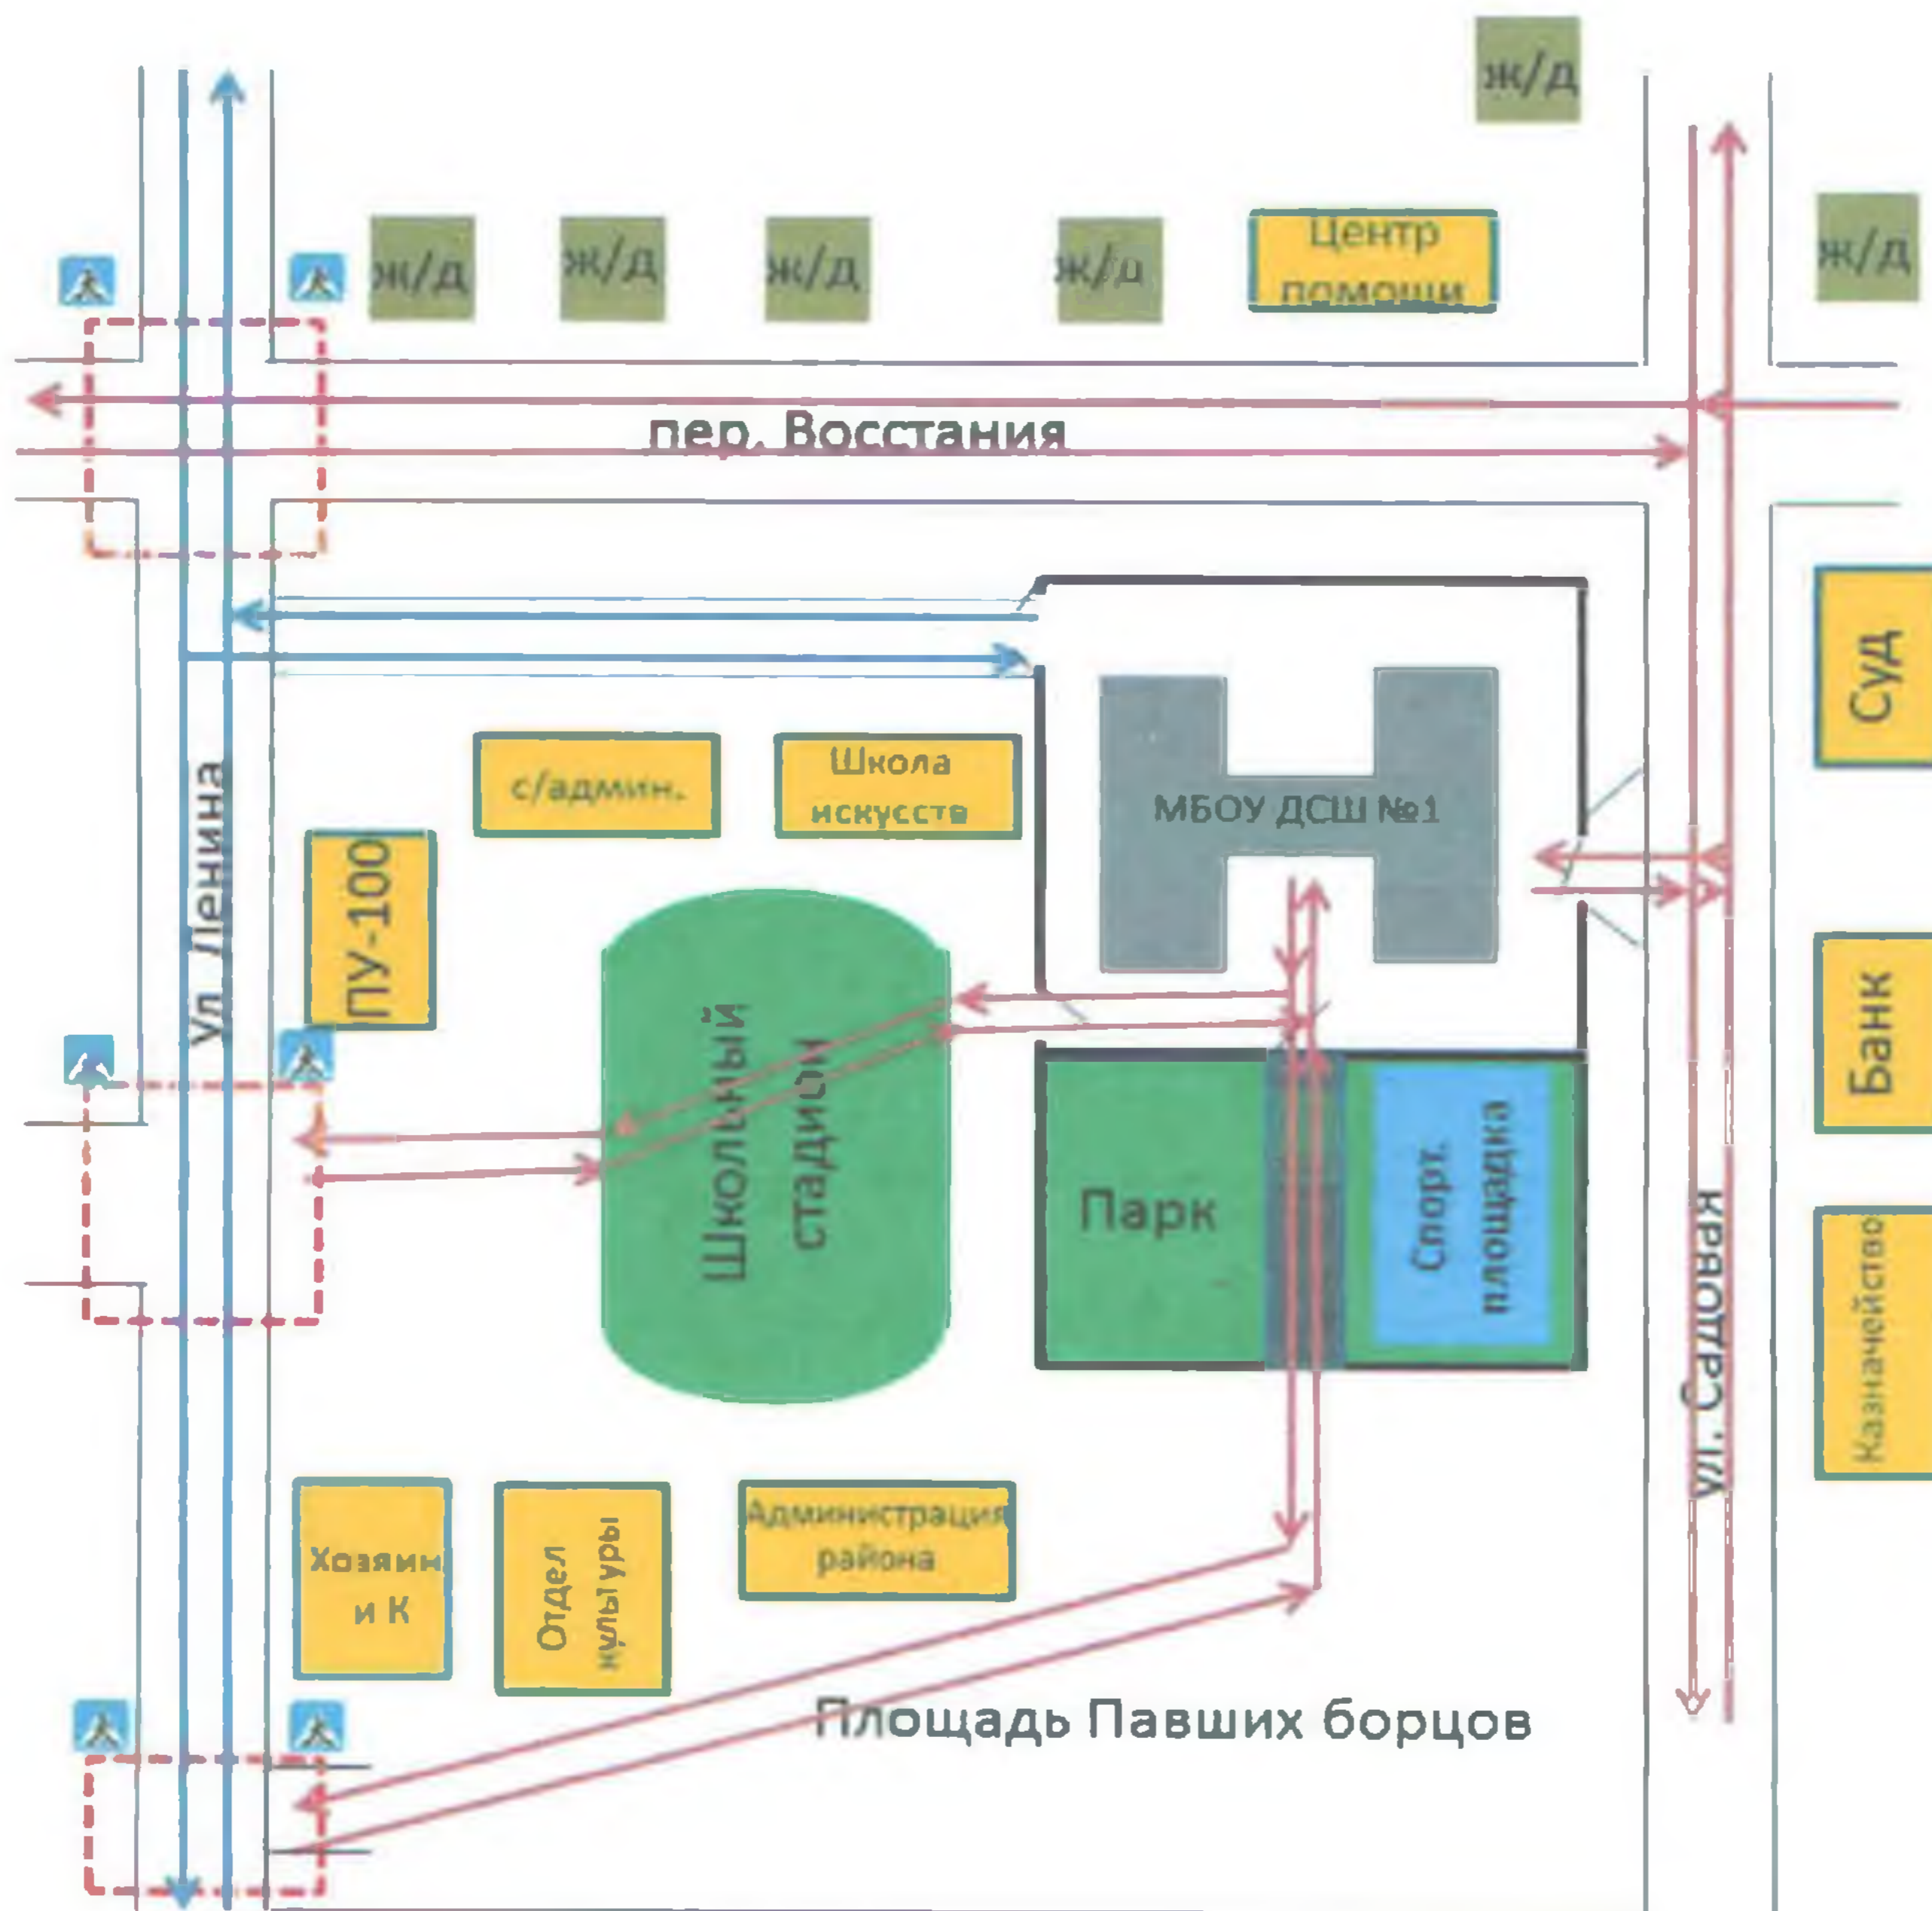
ж/д

ж/д

ж/д

ж/д

ж/д

Центр помощи

ж/д

пер. Восстания

Суд

с/админ.

Школа искусств

МБОУ ДСШ №1

ПУ-100

Ул. Ленина

Банк

Школьный стадион

Парк

Спорт. площадка

Казначейство

ул. Садовая

Хозяин и К

Отдел культуры

Администрация района

Площадь Павших борцов